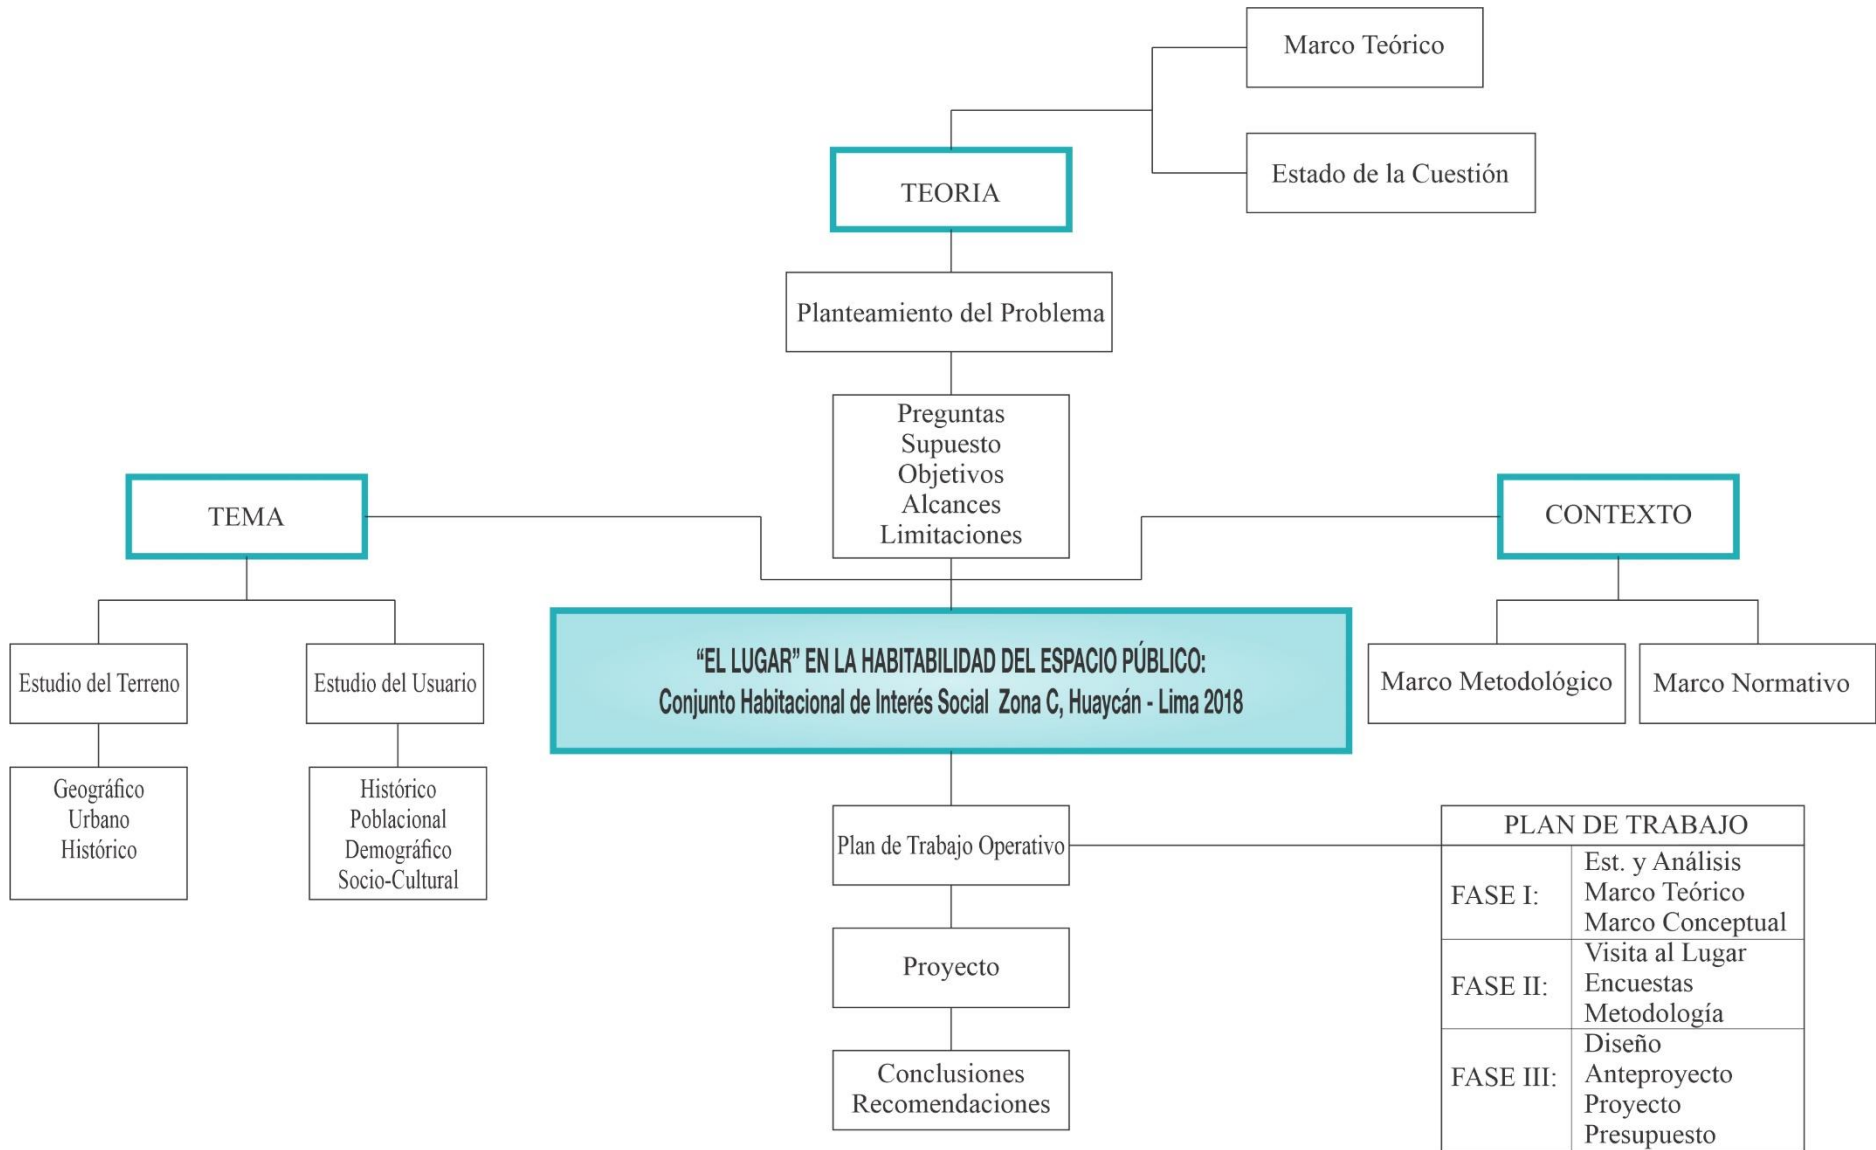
Marco Teórico

Estado de la Cuestión

TEORIA

Planteamiento del Problema

Preguntas
Supuesto
Objetivos
Alcances
Limitaciones

TEMA

CONTEXTO

Estudio del Terreno

Estudio del Usuario

"EL LUGAR" EN LA HABITABILIDAD DEL ESPACIO PÚBLICO:
Conjunto Habitacional de Interés Social Zona C, Huaycán - Lima 2018

Marco Metodológico

Marco Normativo

Geográfico
Urbano
Histórico

Histórico
Poblacional
Demográfico
Socio-Cultural

Plan de Trabajo Operativo

Proyecto

Conclusiones
Recomendaciones

| PLAN DE TRABAJO | |
|---|---|
| FASE I: | Est. y Análisis<br>Marco Teórico<br>Marco Conceptual |
| FASE II: | Visita al Lugar<br>Encuestas<br>Metodología |
| FASE III: | Diseño<br>Anteproyecto<br>Proyecto<br>Presupuesto |